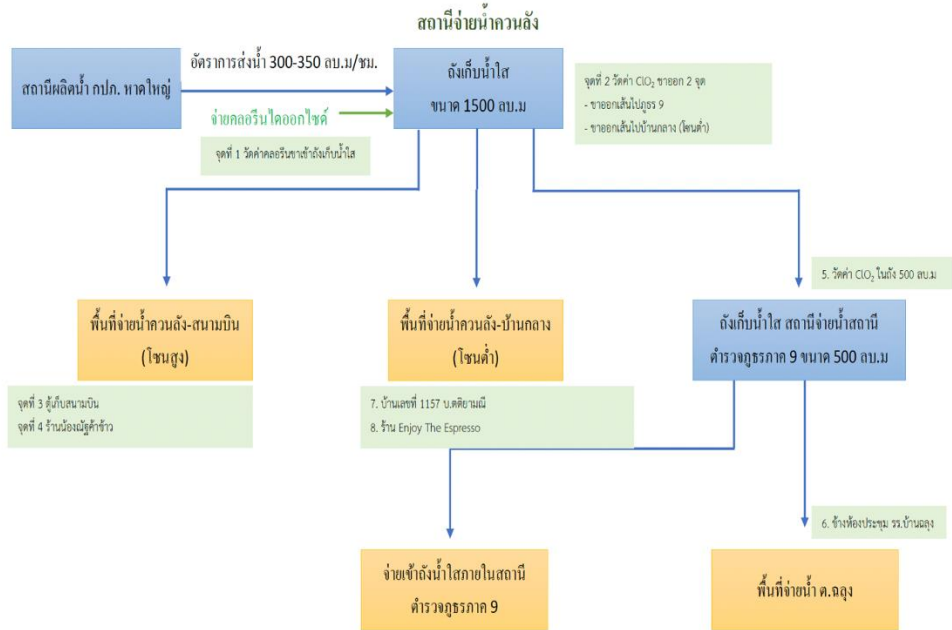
สถานีจ่ายน้ำควนลัง

สถานีผลิตน้ำ กปภ. หาดใหญ่

อัตราการส่งน้ำ 300-350 ลบ.ม/ชม.

จ่ายคลอรีนไดออกไซด์

จุดที่ 1 วัดค่าคลอรีนขาเข้าถังเก็บน้ำใส

ถังเก็บน้ำใส
ขนาด 1500 ลบ.ม

จุดที่ 2 วัดค่า $ClO_2$ ขาออก 2 จุด
- ขาออกเส้นไปภูธร 9
- ขาออกเส้นไปบ้านกลาง (โซนต่ำ)

5. วัดค่า $ClO_2$ ในถัง 500 ลบ.ม

พื้นที่จ่ายน้ำควนลัง-สนามบิน
(โซนสูง)

จุดที่ 3 ตู้เก็บสนามบิน
จุดที่ 4 ร้านน้องณัฐค้าข้าว

พื้นที่จ่ายน้ำควนลัง-บ้านกลาง
(โซนต่ำ)

7. บ้านเลขที่ 1157 บ.ดติยามณี
8. ร้าน Enjoy The Espresso

ถังเก็บน้ำใส สถานีจ่ายน้ำสถานี
ตำรวจภูธรภาค 9 ขนาด 500 ลบ.ม

6. ข้างห้องประชุม รร.บ้านฉลุง

จ่ายเข้าถังน้ำใสภายในสถานี
ตำรวจภูธรภาค 9

พื้นที่จ่ายน้ำ ต.ฉลุง